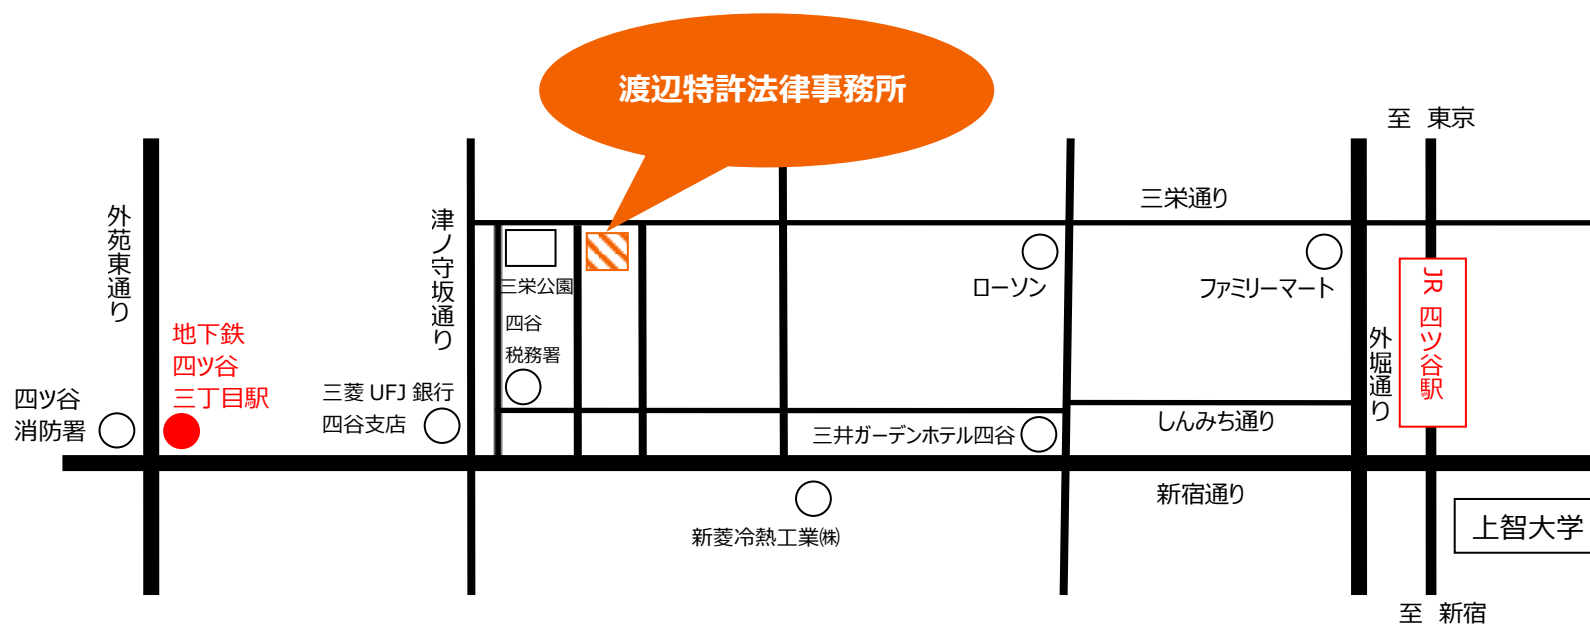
渡辺特許法律事務所

至 東京

外苑東通り

津ノ守坂通り

三栄通り

三栄公園

ローソン

ファミリーマート

JR 四ツ谷駅

外堀通り

地下鉄
四ツ谷
三丁目駅

四谷
税務署

四ツ谷
消防署

三菱 UFJ 銀行
四谷支店

三井ガーデンホテル四谷

しんみち通り

新宿通り

新菱冷熱工業㈱

上智大学

至 新宿